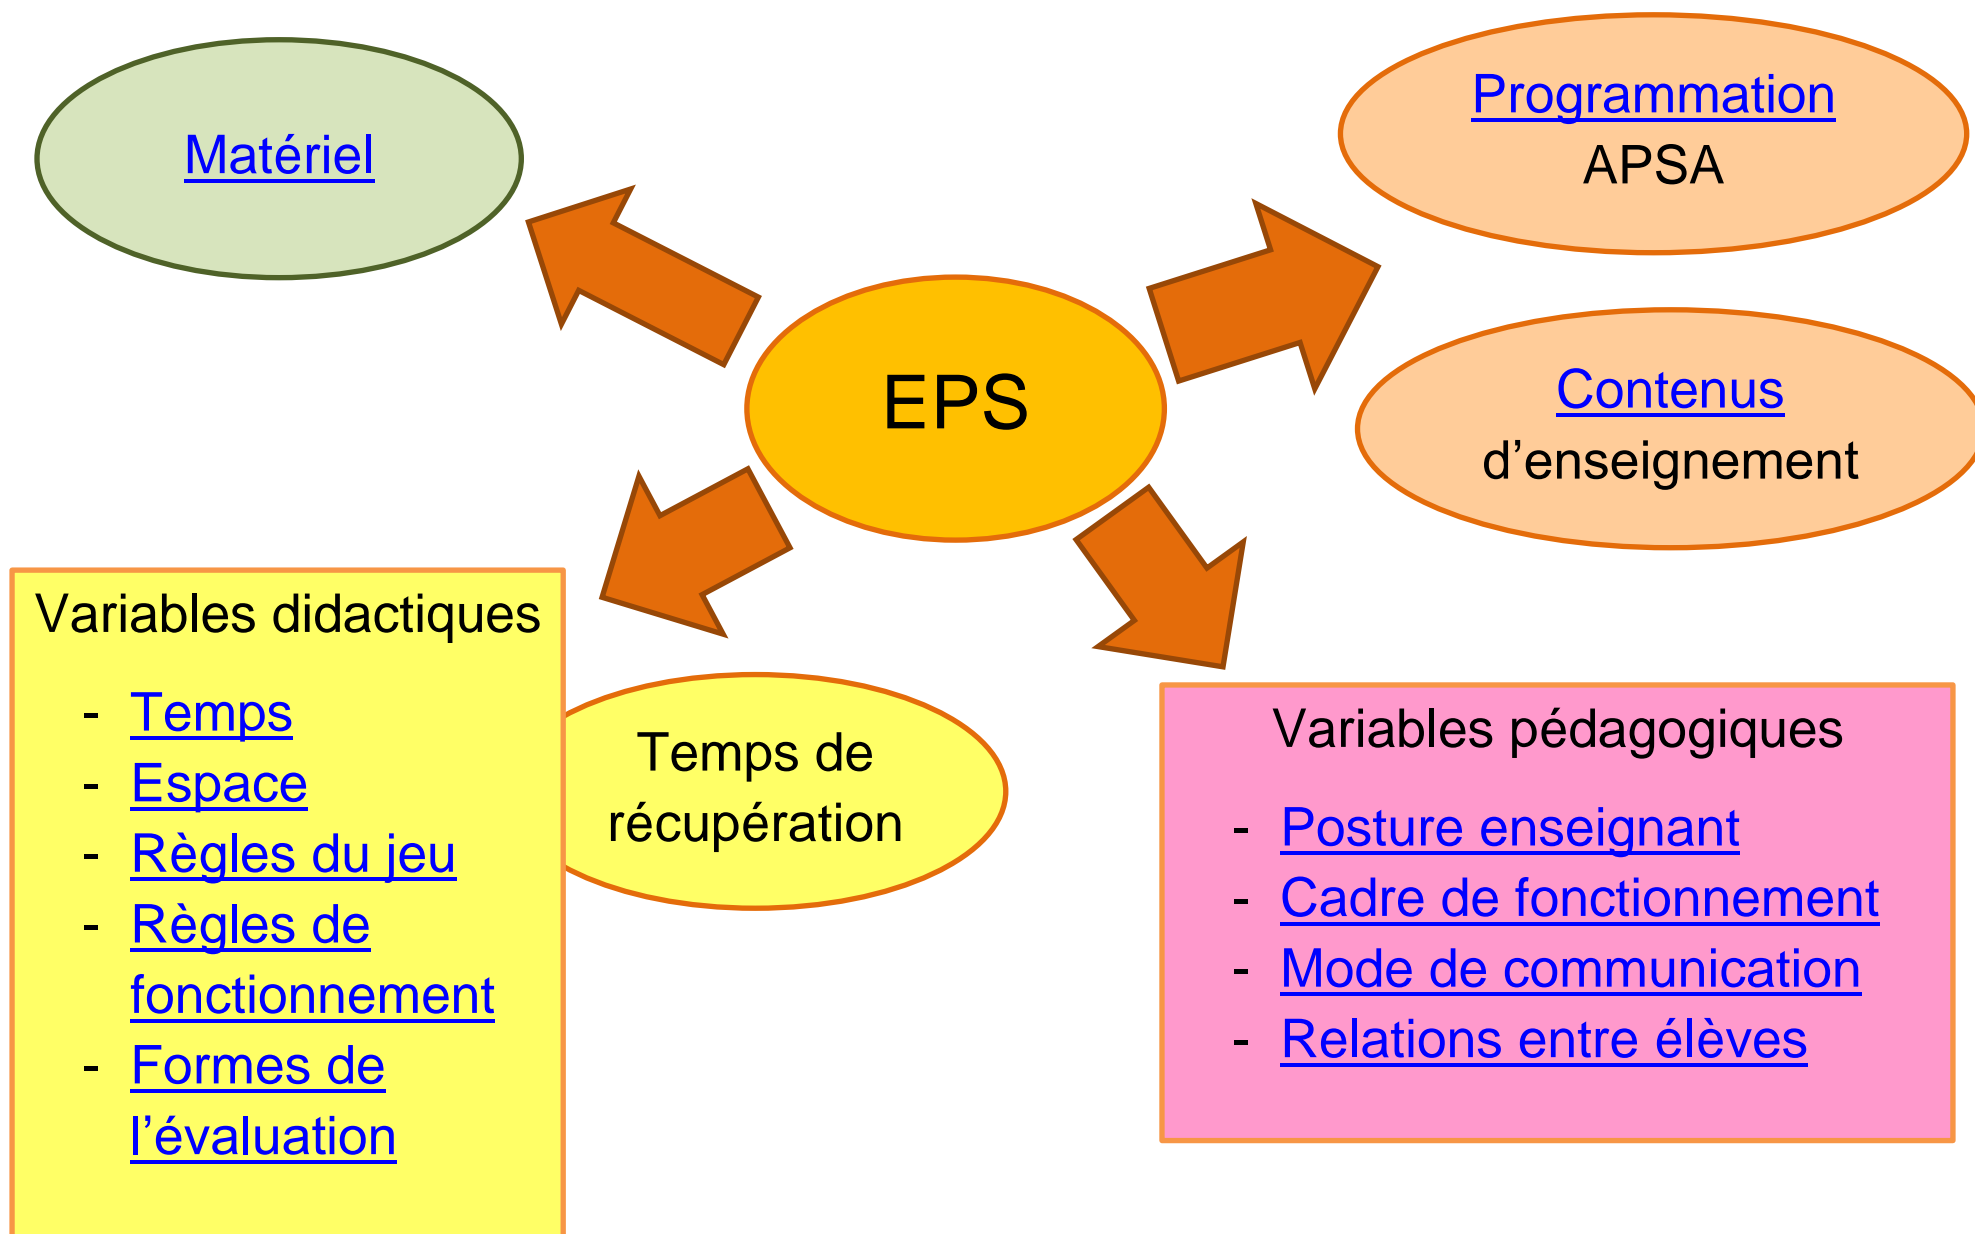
Matériel

Programmation
APSA

EPS

Contenus
d'enseignement

Variables didactiques

- Temps
- Espace
- Règles du jeu
- Règles de fonctionnement
- Formes de l'évaluation

Temps de récupération

Variables pédagogiques

- Posture enseignant
- Cadre de fonctionnement
- Mode de communication
- Relations entre élèves